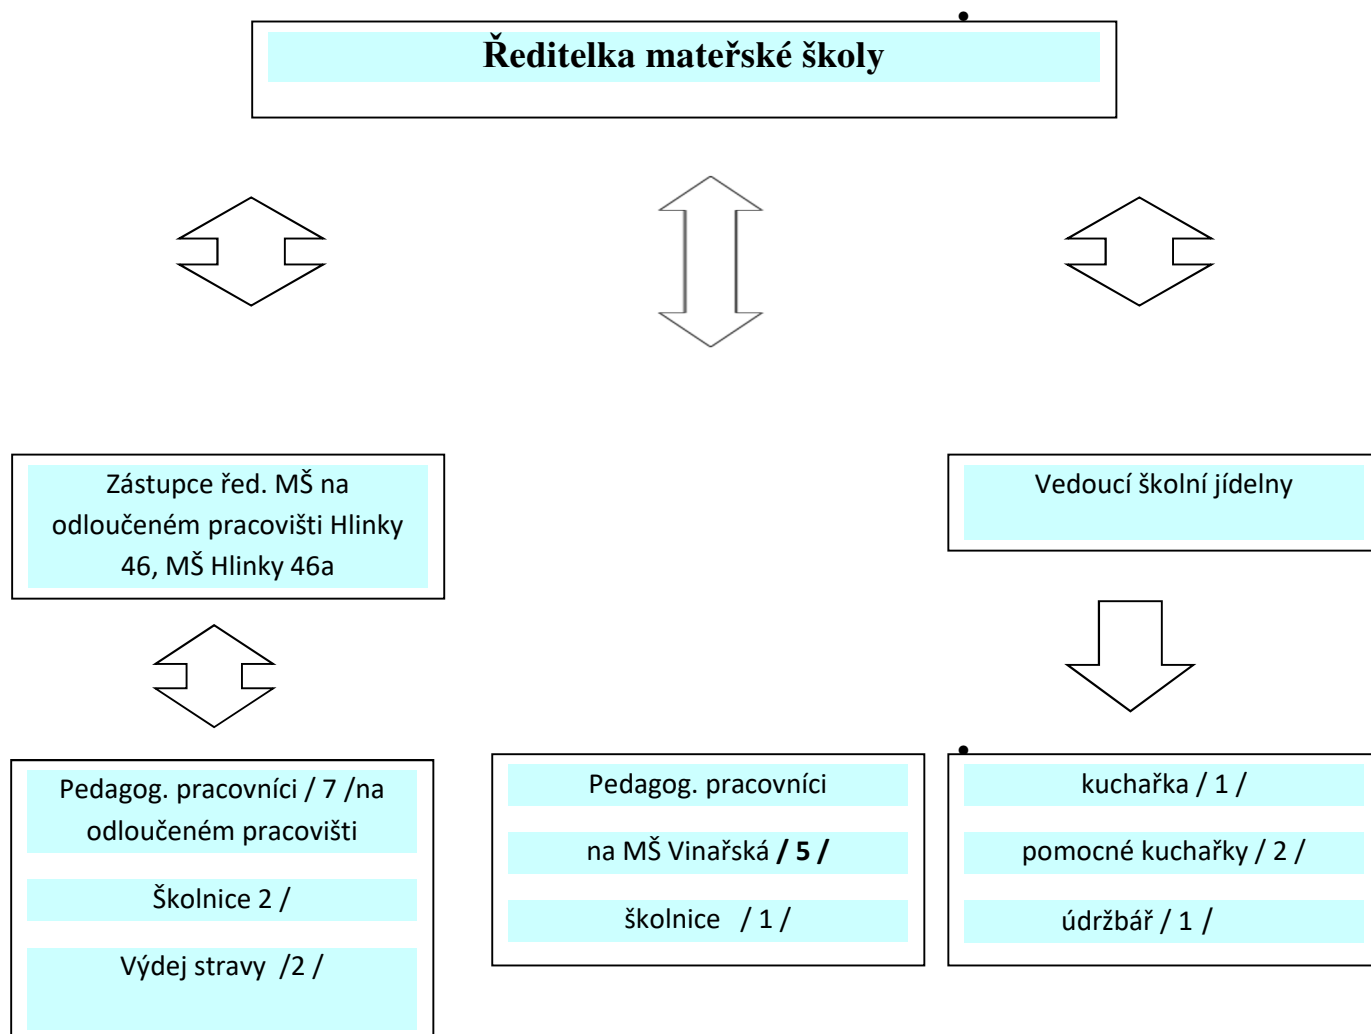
Ředitelka mateřské školy

Zástupce řed. MŠ na odloučeném pracovišti Hlinky 46, MŠ Hlinky 46a

Vedoucí školní jídelny

Pedagog. pracovníci / 7 /na odloučeném pracovišti

Školnice 2 /

Výdej stravy /2 /

Pedagog. pracovníci

na MŠ Vinařská **/ 5 /**

školnice / 1 /

kuchařka / 1 /

pomocné kuchařky / 2 /

údržbář / 1 /